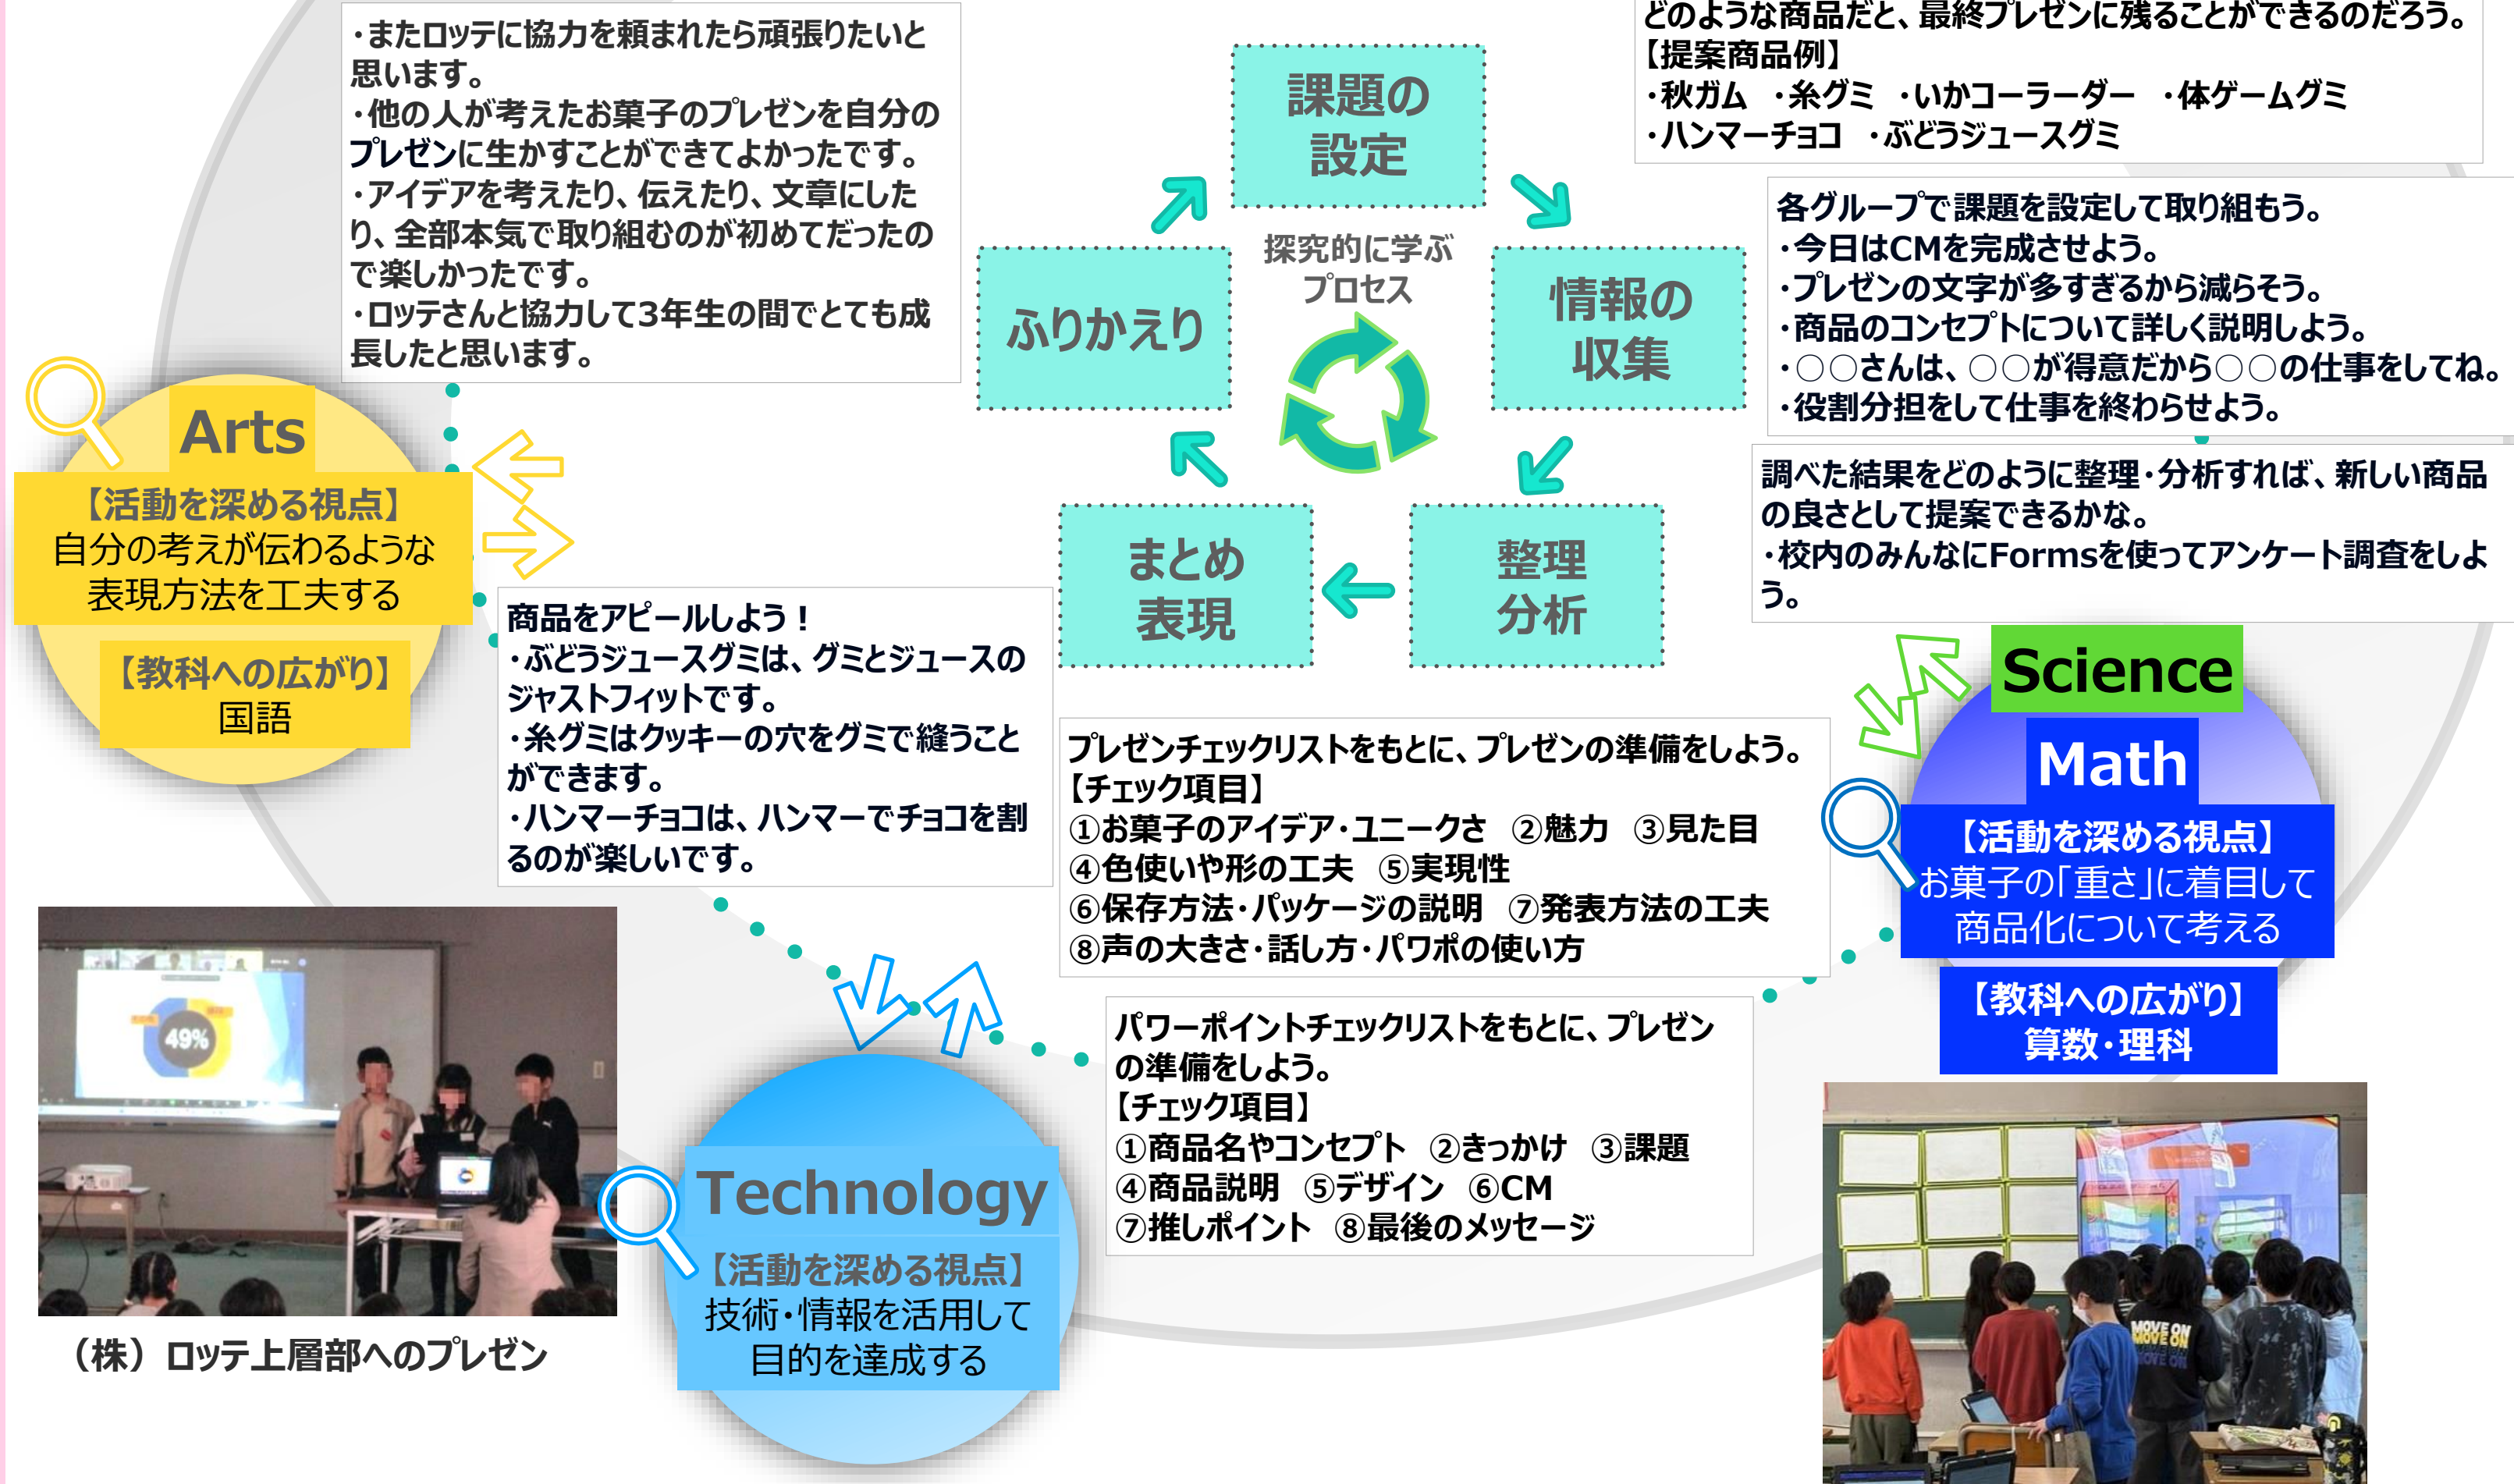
・またロッテに協力を頼まれたら頑張りたいと思います。
・他の人が考えたお菓子のプレゼンを自分のプレゼンに生かすことができてよかったです。
・アイデアを考えたり、伝えたり、文章にしたり、全部本気で取り組むのが初めてだったので楽しかったです。
・ロッテさんと協力して3年生の間でとても成長したと思います。

課題の設定

情報の収集

整理分析

まとめ表現

ふりかえり

探究的に学ぶプロセス

どのような商品だと、最終プレゼンに残ることができるのだろう。
【提案商品例】
・秋ガム　・糸グミ　・いかコーラーダー　・体ゲームグミ
・ハンマーチョコ　・ぶどうジュースグミ

各グループで課題を設定して取り組もう。
・今日はCMを完成させよう。
・プレゼンの文字が多すぎるから減らそう。
・商品のコンセプトについて詳しく説明しよう。
・○○さんは、○○が得意だから○○の仕事をしてね。
・役割分担をして仕事を終わらせよう。

調べた結果をどのように整理・分析すれば、新しい商品の良さとして提案できるかな。
・校内のみんなにFormsを使ってアンケート調査をしよう。

Arts
【活動を深める視点】
自分の考えが伝わるような表現方法を工夫する
【教科への広がり】
国語

商品をアピールしよう！
・ぶどうジュースグミは、グミとジュースのジャストフィットです。
・糸グミはクッキーの穴をグミで縫うことができます。
・ハンマーチョコは、ハンマーでチョコを割るのが楽しいです。

プレゼンチェックリストをもとに、プレゼンの準備をしよう。
【チェック項目】
①お菓子のアイデア・ユニークさ　②魅力　③見た目
④色使いや形の工夫　⑤実現性
⑥保存方法・パッケージの説明　⑦発表方法の工夫
⑧声の大きさ・話し方・パワポの使い方

Science
Math
【活動を深める視点】
お菓子の「重さ」に着目して商品化について考える
【教科への広がり】
算数・理科

49%

（株）ロッテ上層部へのプレゼン

Technology
【活動を深める視点】
技術・情報を活用して目的を達成する

パワーポイントチェックリストをもとに、プレゼンの準備をしよう。
【チェック項目】
①商品名やコンセプト　②きっかけ　③課題
④商品説明　⑤デザイン　⑥CM
⑦推しポイント　⑧最後のメッセージ

MOVE ON